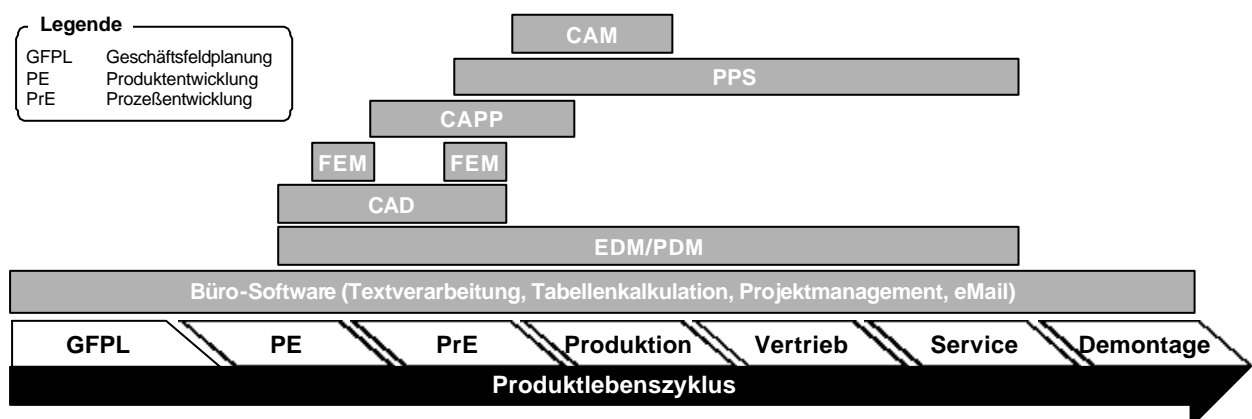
Legende
GFPL Geschäftsfeldplanung
PE Produktentwicklung
PrE Prozeßentwicklung

CAM
PPS
CAPP
FEM
FEM
CAD
EDM/PDM
Büro-Software (Textverarbeitung, Tabellenkalkulation, Projektmanagement, eMail)

GFPL
PE
PrE
Produktion
Vertrieb
Service
Demontage

Produktlebenszyklus